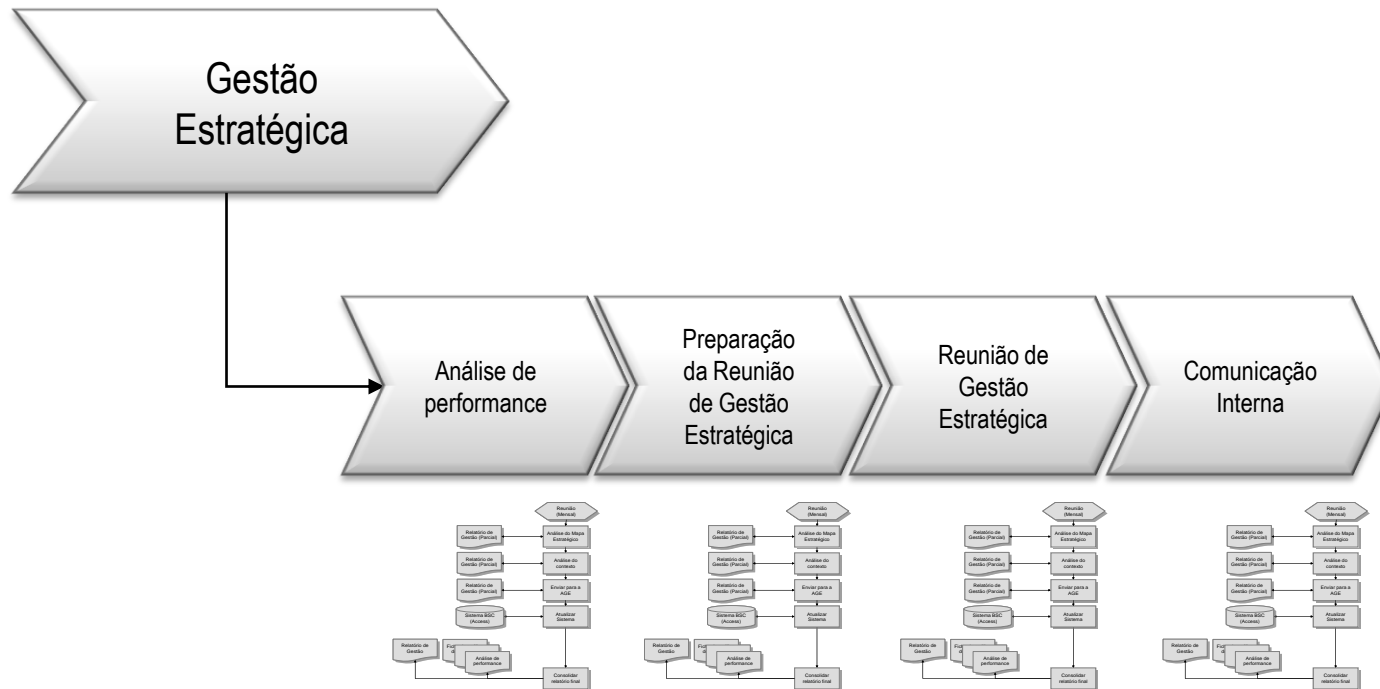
Gestão Estratégica

Análise de performance

Preparação da Reunião de Gestão Estratégica

Reunião de Gestão Estratégica

Comunicação Interna

Reunião (Mensal)
Relatório de Gestão (Parcial)
Análise do Mapa Estratégico
Relatório de Gestão (Parcial)
Análise do contexto
Relatório de Gestão (Parcial)
Enviar para a AGE
Sistema BSC (Access)
Atualizar Sistema
Relatório de Gestão
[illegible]
Análise de performance
Consolidar relatório final

Reunião (Mensal)
Relatório de Gestão (Parcial)
Análise do Mapa Estratégico
Relatório de Gestão (Parcial)
Análise do contexto
Relatório de Gestão (Parcial)
Enviar para a AGE
Sistema BSC (Access)
Atualizar Sistema
Relatório de Gestão
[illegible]
Análise de performance
Consolidar relatório final

Reunião (Mensal)
Relatório de Gestão (Parcial)
Análise do Mapa Estratégico
Relatório de Gestão (Parcial)
Análise do contexto
Relatório de Gestão (Parcial)
Enviar para a AGE
Sistema BSC (Access)
Atualizar Sistema
Relatório de Gestão
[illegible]
Análise de performance
Consolidar relatório final

Reunião (Mensal)
Relatório de Gestão (Parcial)
Análise do Mapa Estratégico
Relatório de Gestão (Parcial)
Análise do contexto
Relatório de Gestão (Parcial)
Enviar para a AGE
Sistema BSC (Access)
Atualizar Sistema
Relatório de Gestão
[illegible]
Análise de performance
Consolidar relatório final